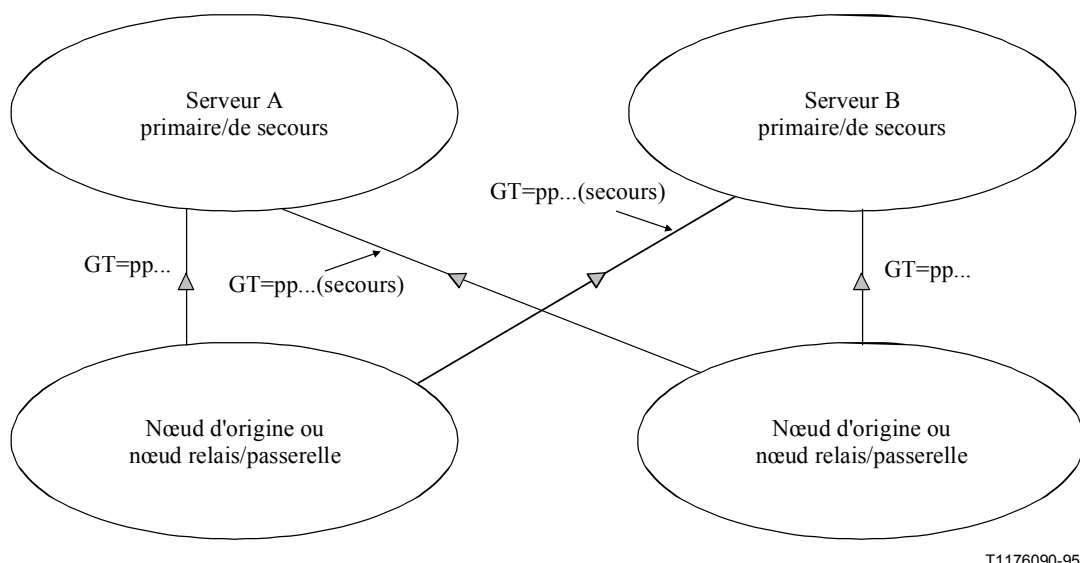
Serveur A
primaire/de secours

Serveur B
primaire/de secours

GT=pp...(secours)

GT=pp...

GT=pp...(secours)

GT=pp...

Nœud d'origine ou
nœud relais/passerelle

Nœud d'origine ou
nœud relais/passerelle

T1176090-95